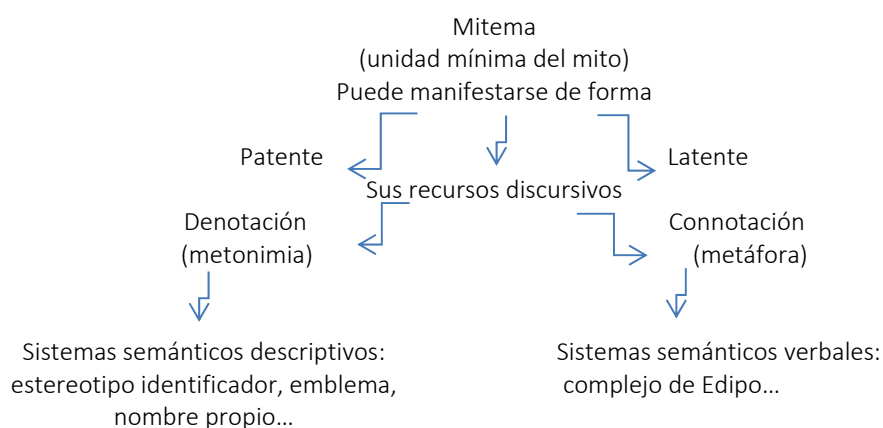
Mitema
(unidad mínima del mito)
Puede manifestarse de forma

Patente

Latente

Sus recursos discursivos

Denotación
(metonimia)

Connotación
(metáfora)

Sistemas semánticos descriptivos: estereotipo identificador, emblema, nombre propio…

Sistemas semánticos verbales: complejo de Edipo…